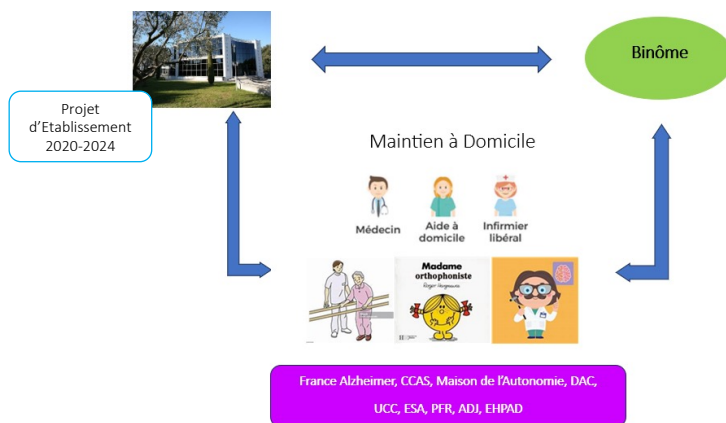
Binôme

Projet d'Etablissement 2020-2024

Maintien à Domicile

Médecin

Aide à domicile

Infirmier libéral

Madame orthophoniste

Roger Hargreaves

France Alzheimer, CCAS, Maison de l'Autonomie, DAC, UCC, ESA, PFR, ADJ, EHPAD